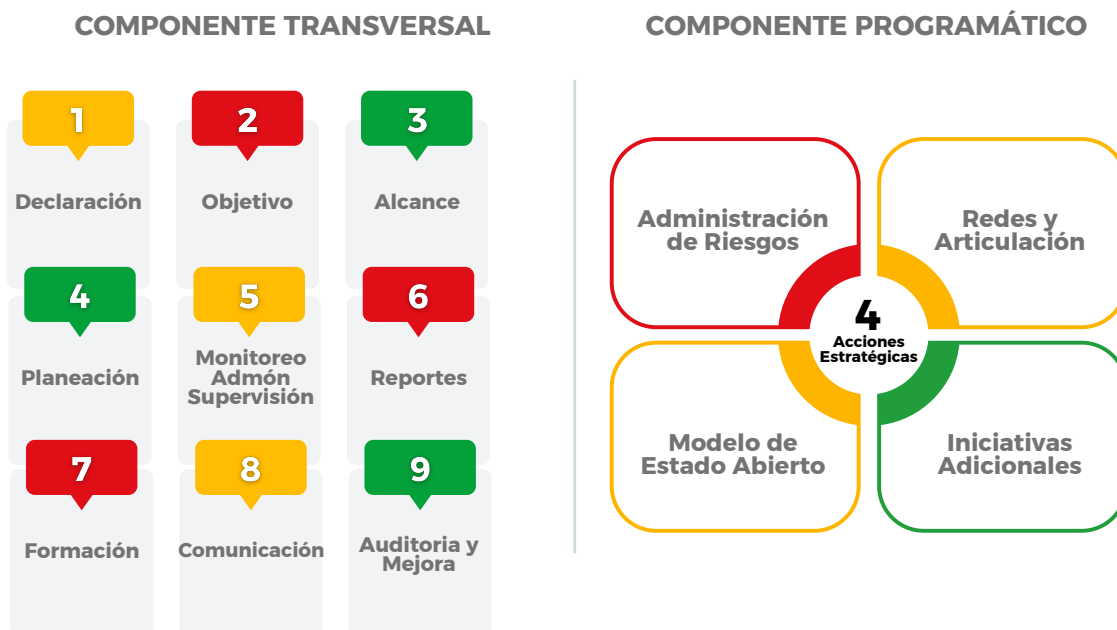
COMPONENTE TRANSVERSAL

1
Declaración

2
Objetivo

3
Alcance

4
Planeación

5
Monitoreo Admón Supervisión

6
Reportes

7
Formación

8
Comunicación

9
Auditoria y Mejora

COMPONENTE PROGRAMÁTICO

Administración de Riesgos

Redes y Articulación

4
Acciones Estratégicas

Modelo de Estado Abierto

Iniciativas Adicionales